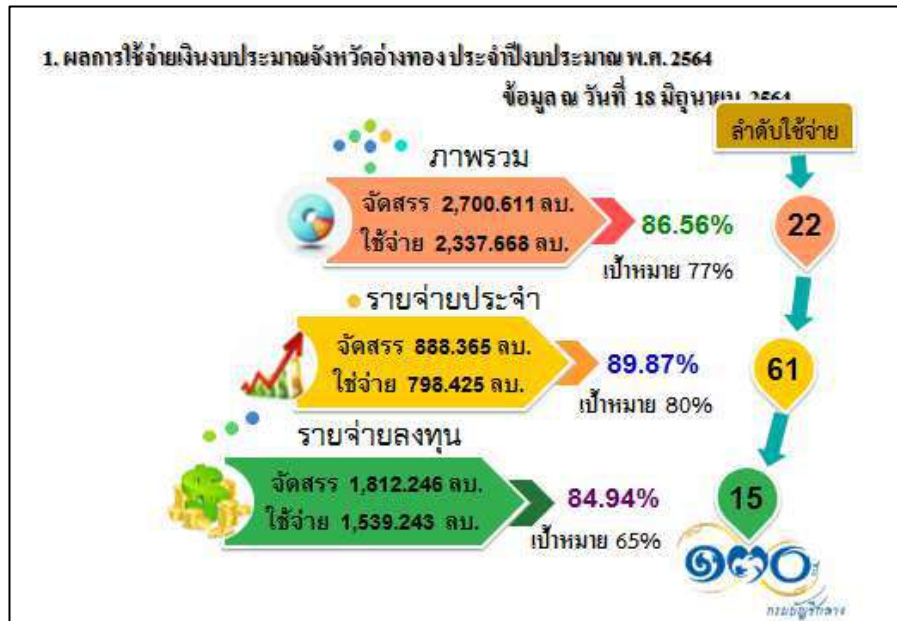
1. ผลการใช้จ่ายเงินงบประมาณจังหวัดอ่างทอง ประจำปีงบประมาณ พ.ศ. 2564

ข้อมูล ณ วันที่ 18 มิถุนายน 2564

ลำดับใช้จ่าย

ภาพรวม

จัดสรร 2,700.611 ลบ.
ใช้จ่าย 2,337.668 ลบ.

86.56%
เป้าหมาย 77%

22

รายจ่ายประจำ

จัดสรร 888.365 ลบ.
ใช่จ่าย 798.425 ลบ.

89.87%
เป้าหมาย 80%

61

รายจ่ายลงทุน

จัดสรร 1,812.246 ลบ.
ใช้จ่าย 1,539.243 ลบ.

84.94%
เป้าหมาย 65%

15

กรมบัญชีกลาง